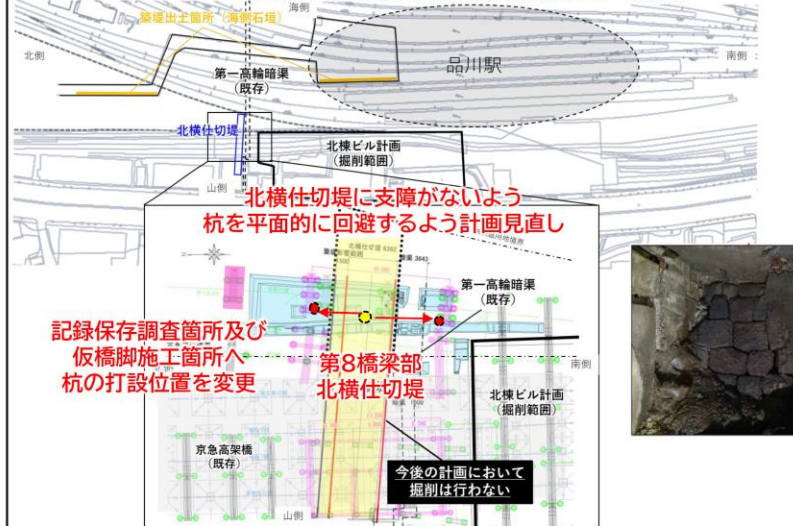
築堤出土箇所（海側石垣）

海側

北側

南側

第一高輪暗渠
（既存）

品川駅

北横仕切堤

北棟ビル計画
（掘削範囲）

山側

北横仕切堤に支障がないよう
杭を平面的に回避するよう計画見直し

第一高輪暗渠
（既存）

記録保存調査箇所及び
仮橋脚施工箇所へ
杭の打設位置を変更

第8橋梁部
北横仕切堤

北棟ビル計画
（掘削範囲）

京急高架橋
（既存）

今後の計画において
掘削は行わない

山側